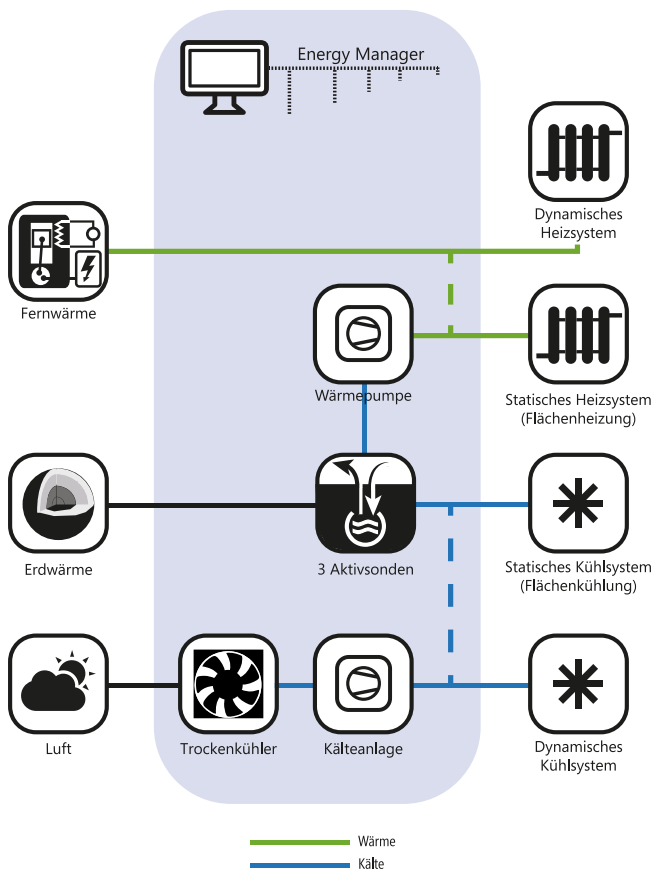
Energy Manager

Dynamisches Heizsystem

Fernwärme

Wärmepumpe

Statisches Heizsystem (Flächenheizung)

Erdwärme

3 Aktivsonden

Statisches Kühlsystem (Flächenkühlung)

Luft

Trockenkühler

Kälteanlage

Dynamisches Kühlsystem

Wärme

Kälte